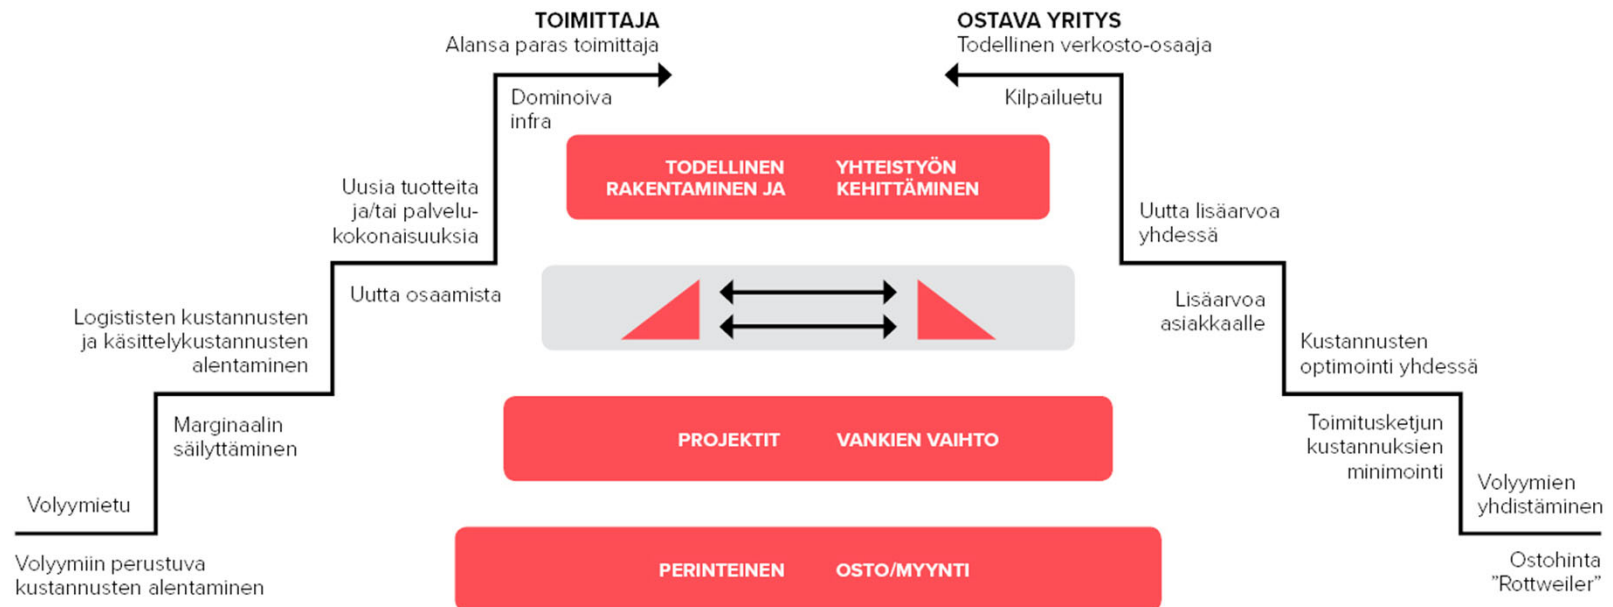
TOIMITTAJA
Alansa paras toimittaja

OSTAVA YRITYS
Todellinen verkosto-osaaja

Dominoiva infra

Kilpailuetu

TODELLINEN RAKENTAMINEN JA

YHTEISTYÖN KEHITTÄMINEN

Uusia tuotteita ja/tai palvelukokonaisuuksia

Uutta lisäarvoa yhdessä

Uutta osaamista

Lisäarvoa asiakkaalle

Logististen kustannusten ja käsittelykustannusten alentaminen

Kustannusten optimointi yhdessä

Marginaalin säilyttäminen

PROJEKTIT

VANKIEN VAIHTO

Toimitusketjun kustannuksien minimointi

Volyymietu

Volyymien yhdistäminen

Volyymiin perustuva kustannusten alentaminen

PERINTEINEN

OSTO/MYYNTI

Ostohinta "Rottweiler"